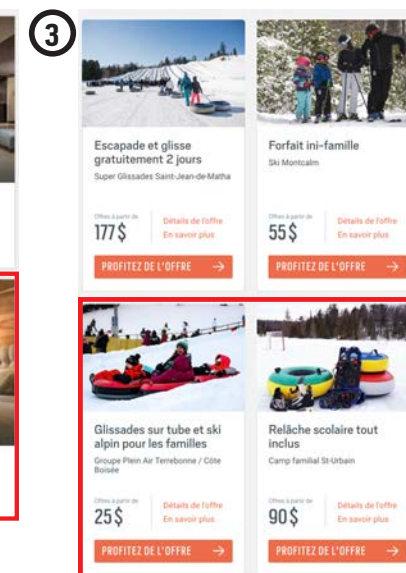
3

Escapade et glisse gratuitement 2 jours
Super Glissades Saint-Jean-de-Matha
Offres à partir de
177$
Détails de l'offre
En savoir plus
PROFITEZ DE L'OFFRE

Forfait ini-famille
Ski Montcalm
Offres à partir de
55$
Détails de l'offre
En savoir plus
PROFITEZ DE L'OFFRE

Glissades sur tube et ski alpin pour les familles
Groupe Plein Air Terrebonne / Côte Boisée
Offres à partir de
25$
Détails de l'offre
En savoir plus
PROFITEZ DE L'OFFRE

Relâche scolaire tout inclus
Camp familial St-Urbain
Offres à partir de
90$
Détails de l'offre
En savoir plus
PROFITEZ DE L'OFFRE